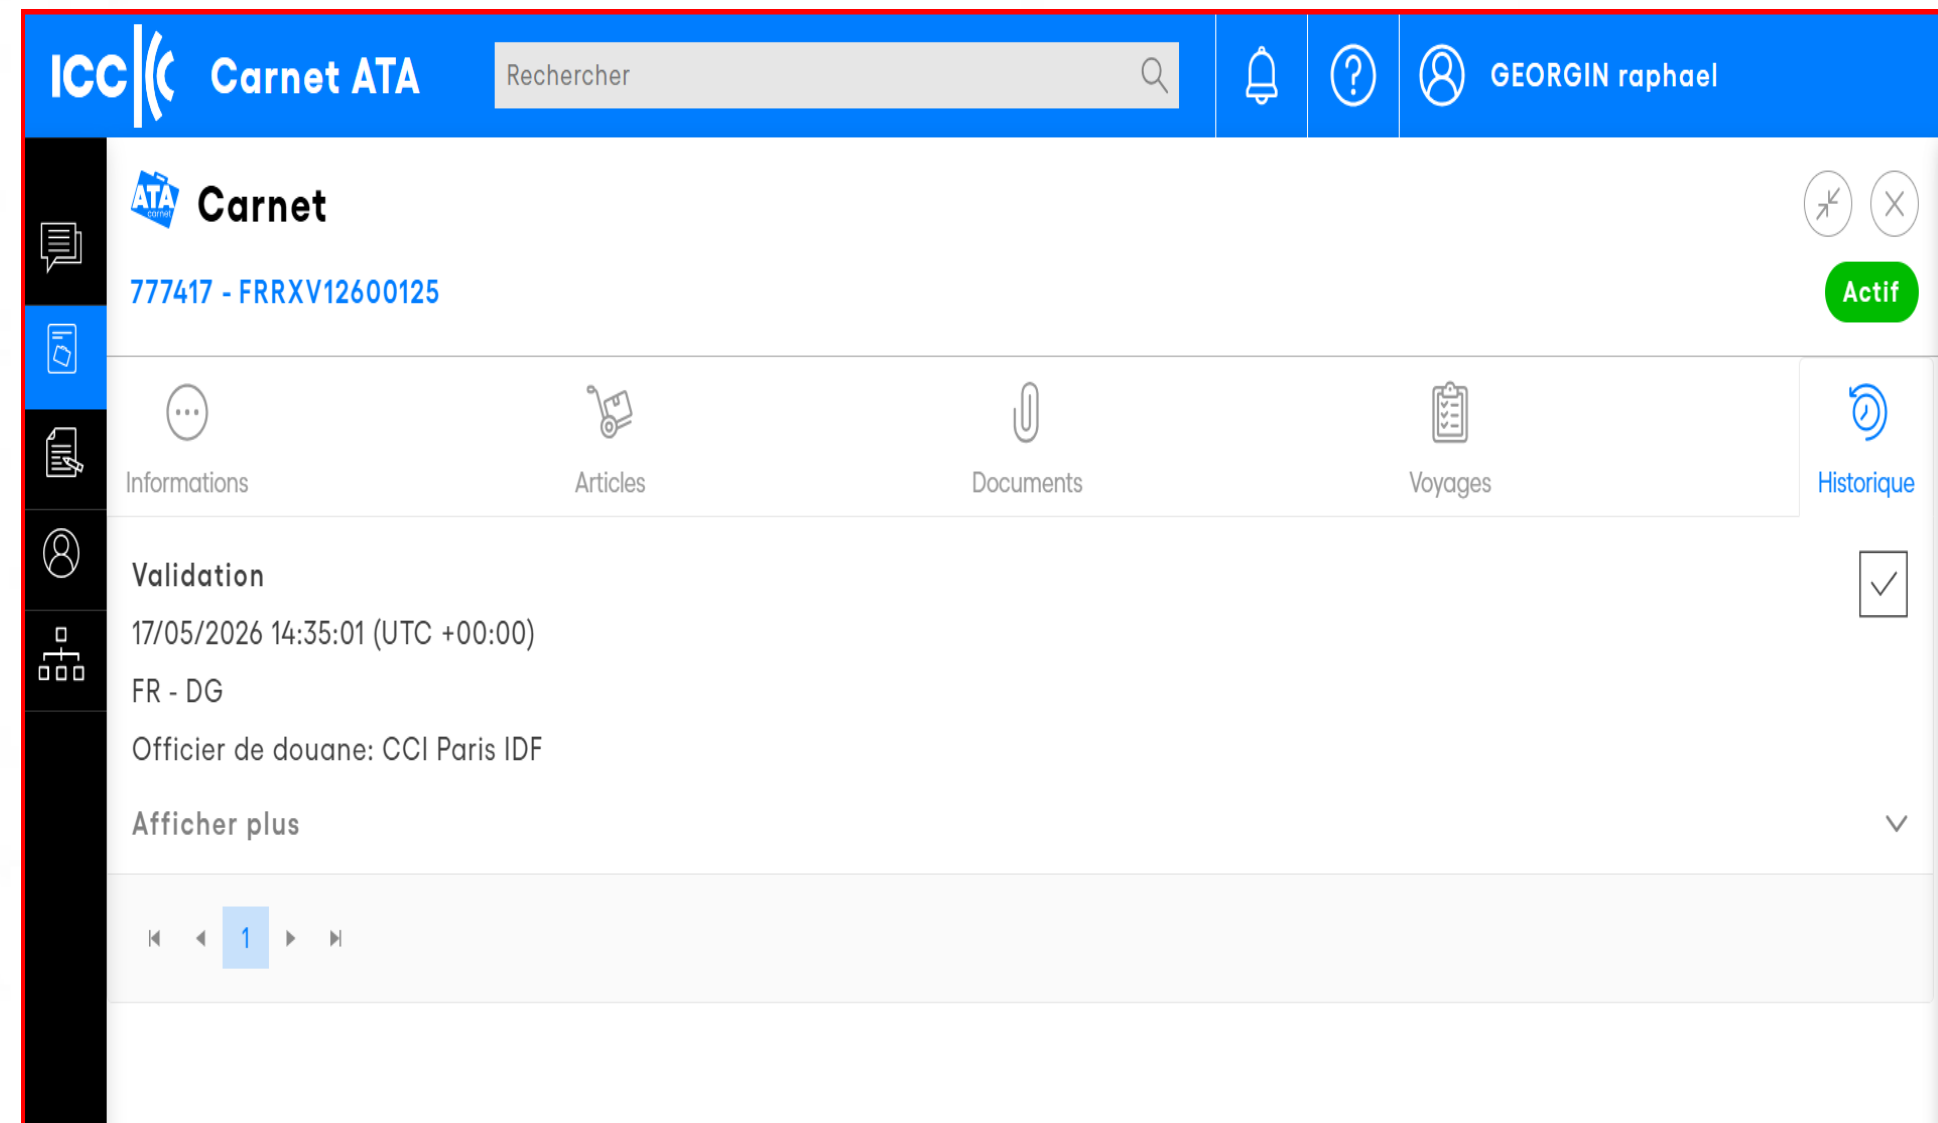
ICC Carnet ATA

Rechercher

GEORGIN raphael

ATA carnet

Carnet

777417 - FRRXV12600125

Actif

Informations

Articles

Documents

Voyages

Historique

Validation

17/05/2026 14:35:01 (UTC +00:00)

FR - DG

Officier de douane: CCI Paris IDF

Afficher plus

1